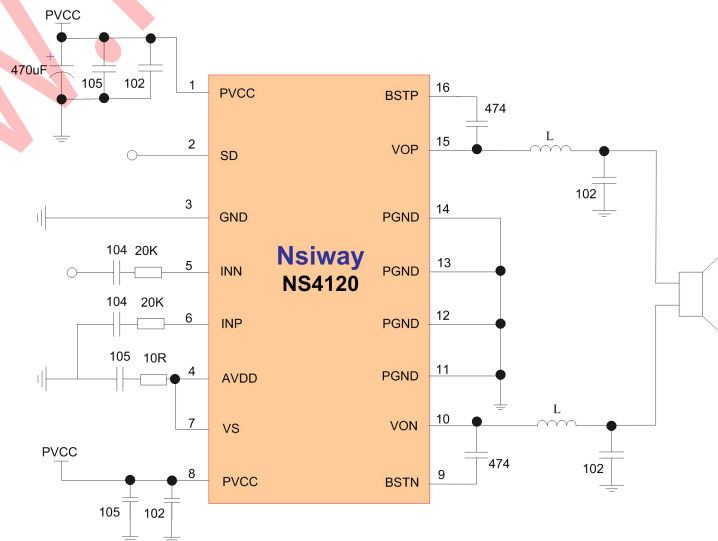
PVCC
+
470uF
105
102
1 PVCC
2 SD
3 GND
104 20K
5 INN
104 20K
6 INP
105 10R
4 AVDD
7 VS
PVCC
8 PVCC
105 102
Nsiway
NS4120
BSTP 16
474
VOP 15
L
102
PGND 14
PGND 13
PGND 12
PGND 11
VON 10
L
474
102
BSTN 9